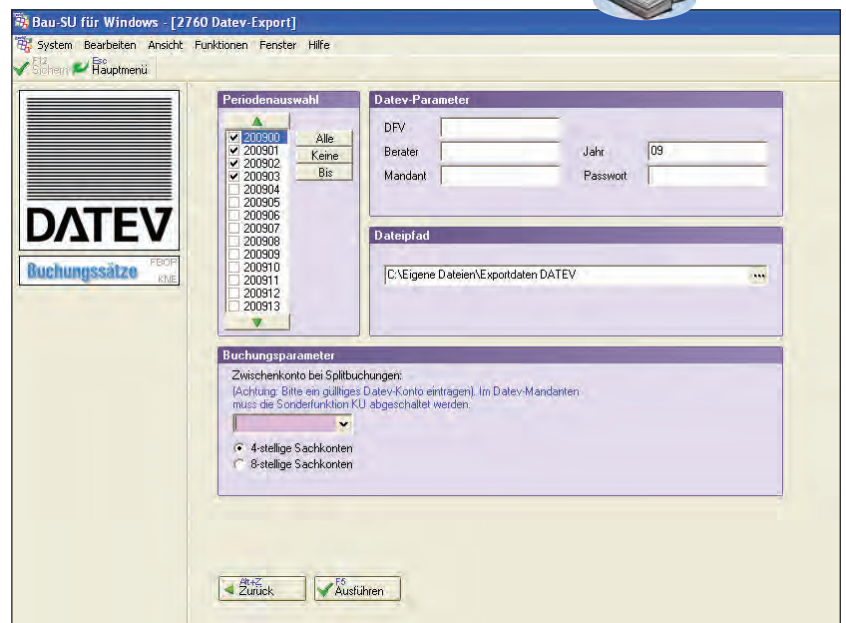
Bau-SU für Windows - [2760 Datev-Export]

System Bearbeiten Ansicht Funktionen Fenster Hilfe

F12 Sichern Esc Hauptmenü

DATEV

Buchungssätze FBOP KNE

Periodenauswahl

200900
200901
200902
200903
200904
200905
200906
200907
200908
200909
200910
200911
200912
200913

Alle
Keine
Bis

Datev-Parameter

DFV
Berater
Mandant
Jahr 09
Passwort

Dateipfad

C:\Eigene Dateien\Exportdaten DATEV ...

Buchungsparameter

Zwischenkonto bei Splitbuchungen:
(Achtung: Bitte ein gültiges Datev-Konto eintragen). Im Datev-Mandanten muss die Sonderfunktion KU abgeschaltet werden.

4-stellige Sachkonten
8-stellige Sachkonten

Alt+Z Zurück
F5 Ausführen